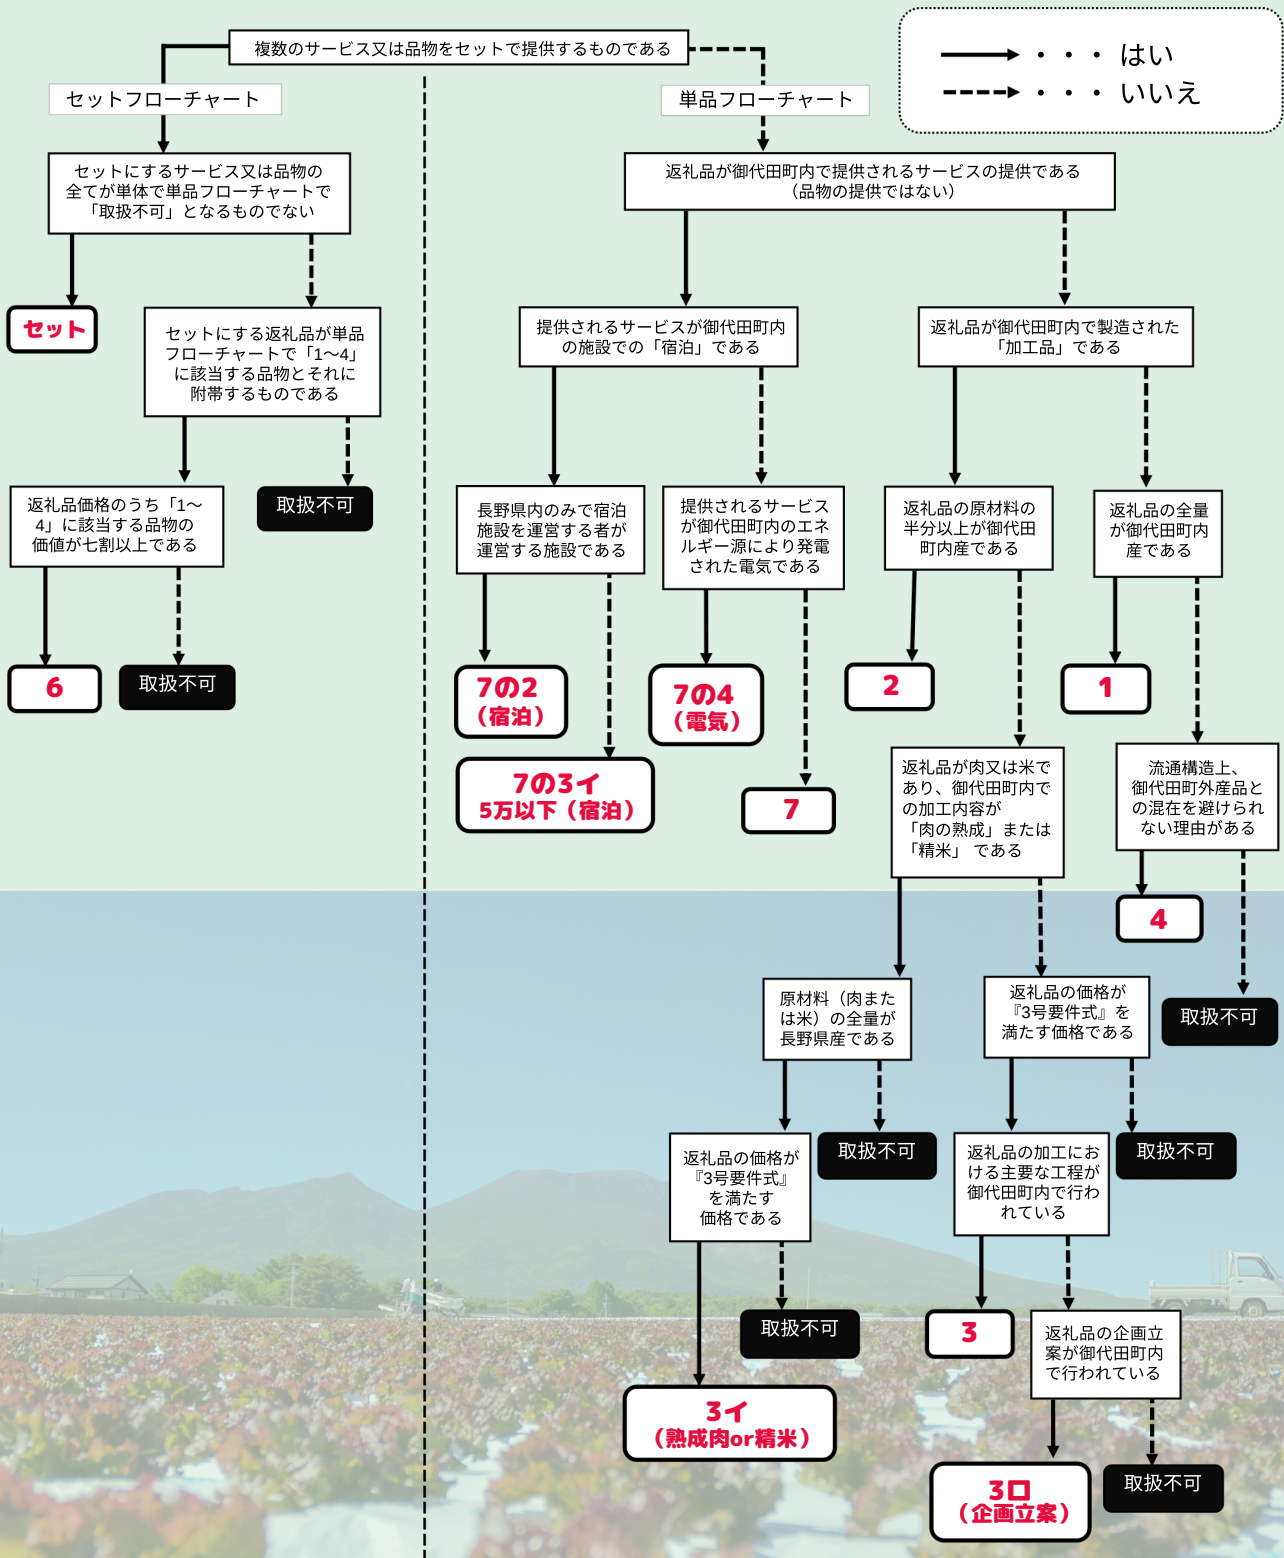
複数のサービス又は品物をセットで提供するものである

→ ・・・ はい
- - → ・・・ いいえ

セットフローチャート

単品フローチャート

セットにするサービス又は品物の全てが単体で単品フローチャートで「取扱不可」となるものでない

セット

セットにする返礼品が単品フローチャートで「1～4」に該当する品物とそれに附帯するものである

返礼品価格のうち「1～4」に該当する品物の価値が七割以上である

取扱不可

6

取扱不可

返礼品が御代田町内で提供されるサービスの提供である（品物の提供ではない）

提供されるサービスが御代田町内の施設での「宿泊」である

返礼品が御代田町内で製造された「加工品」である

長野県内のみで宿泊施設を運営する者が運営する施設である

提供されるサービスが御代田町内のエネルギー源により発電された電気である

返礼品の原材料の半分以上が御代田町内産である

返礼品の全量が御代田町内産である

7の2（宿泊）

7の4（電気）

2

1

7の3イ 5万以下（宿泊）

7

返礼品が肉又は米であり、御代田町内での加工内容が「肉の熟成」または「精米」である

流通構造上、御代田町外産品との混在を避けられない理由がある

4

原材料（肉または米）の全量が長野県産である

返礼品の価格が『3号要件式』を満たす価格である

取扱不可

取扱不可

取扱不可

返礼品の価格が『3号要件式』を満たす価格である

返礼品の加工における主要な工程が御代田町内で行われている

取扱不可

取扱不可

3

返礼品の企画立案が御代田町内で行われている

3イ（熟成肉or精米）

3ロ（企画立案）

取扱不可